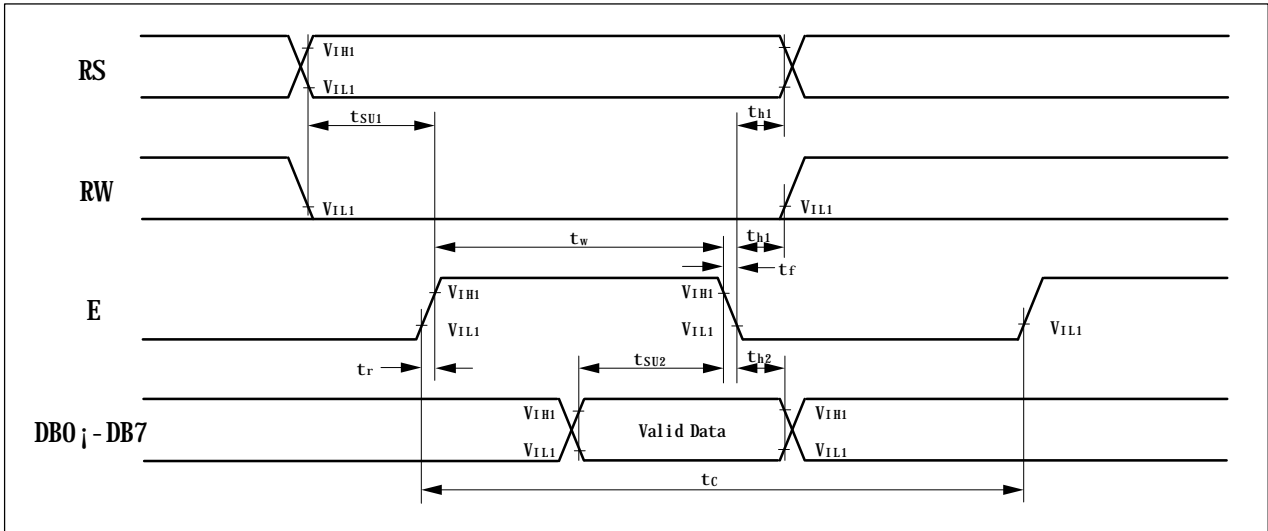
RS

$V_{IH1}$

$V_{IL1}$

$t_{SU1}$

$t_{h1}$

RW

$V_{IL1}$

$V_{IL1}$

$t_w$

$t_{h1}$

$t_f$

E

$V_{IH1}$

$V_{IL1}$

$V_{IH1}$

$V_{IL1}$

$V_{IL1}$

$t_r$

$t_{SU2}$

$t_{h2}$

DB0¡-DB7

$V_{IH1}$

$V_{IL1}$

Valid Data

$V_{IH1}$

$V_{IL1}$

$t_C$